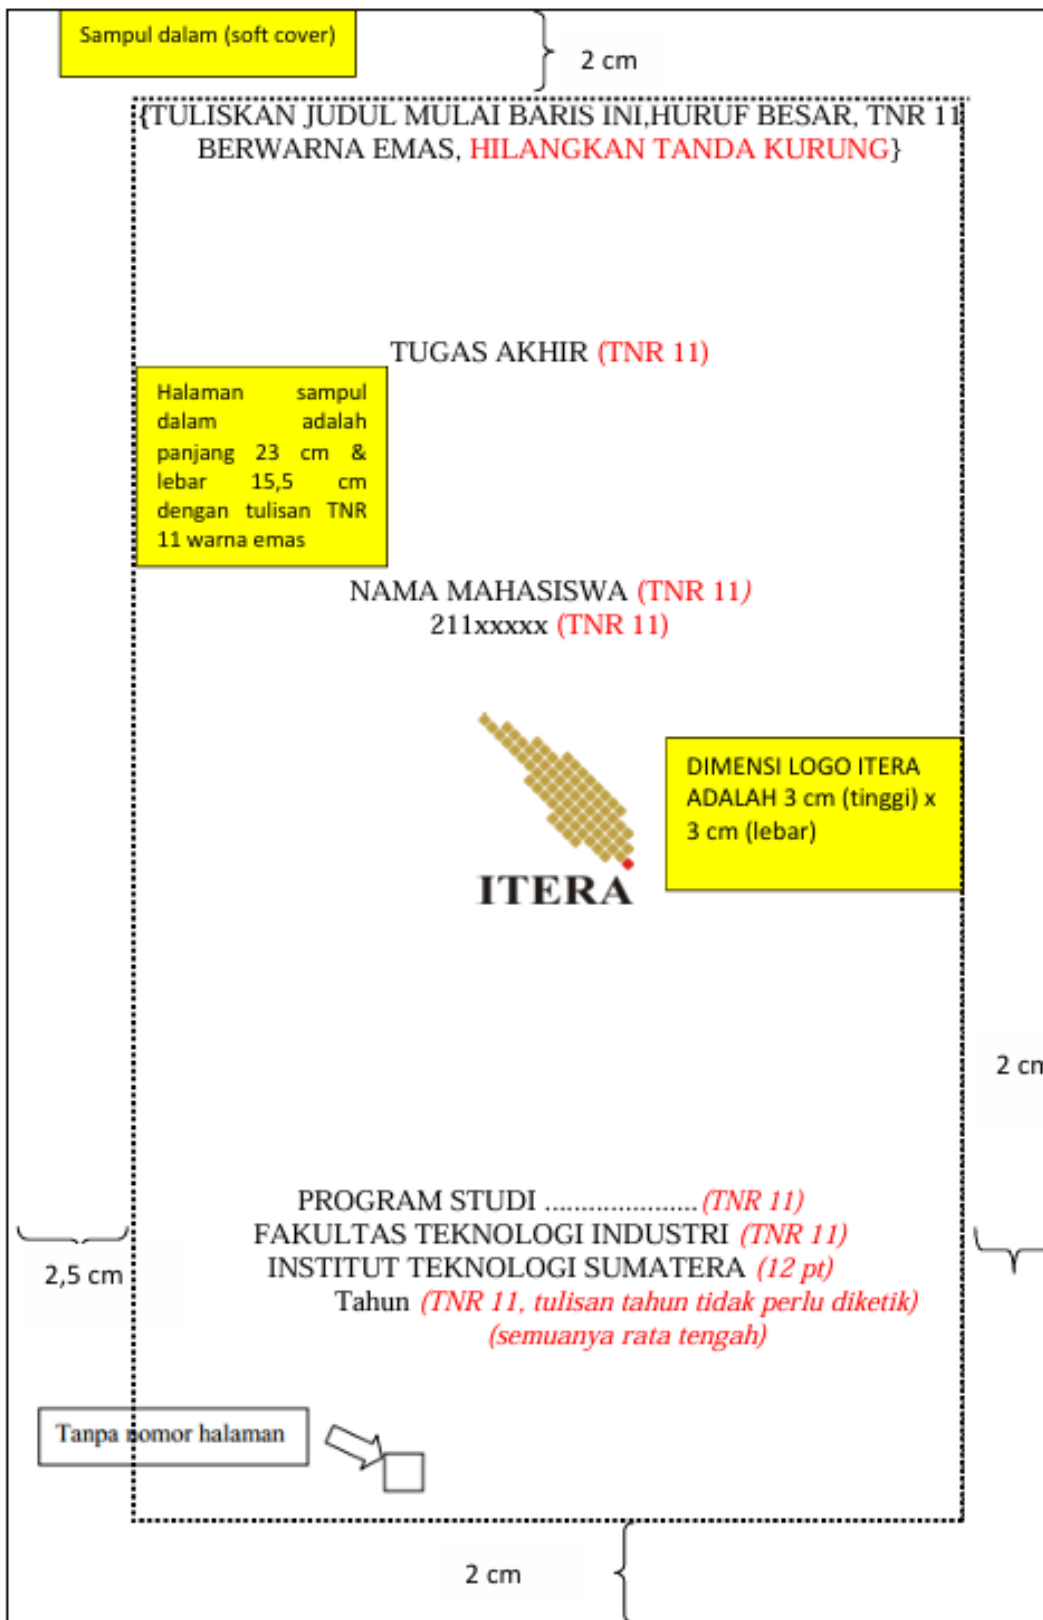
Sampul dalam (soft cover)

2 cm

{TULISKAN JUDUL MULAI BARIS INI,HURUF BESAR, TNR 11 BERWARNA EMAS, HILANGKAN TANDA KURUNG}

TUGAS AKHIR (TNR 11)

Halaman sampul dalam adalah panjang 23 cm & lebar 15,5 cm dengan tulisan TNR 11 warna emas

NAMA MAHASISWA (TNR 11)
211xxxxx (TNR 11)

ITERA

DIMENSI LOGO ITERA ADALAH 3 cm (tinggi) x 3 cm (lebar)

2 cm

PROGRAM STUDI ...................... (TNR 11)
FAKULTAS TEKNOLOGI INDUSTRI (TNR 11)
INSTITUT TEKNOLOGI SUMATERA (12 pt)
Tahun (TNR 11, tulisan tahun tidak perlu diketik)
(semuanya rata tengah)

2,5 cm

Tanpa nomor halaman

2 cm